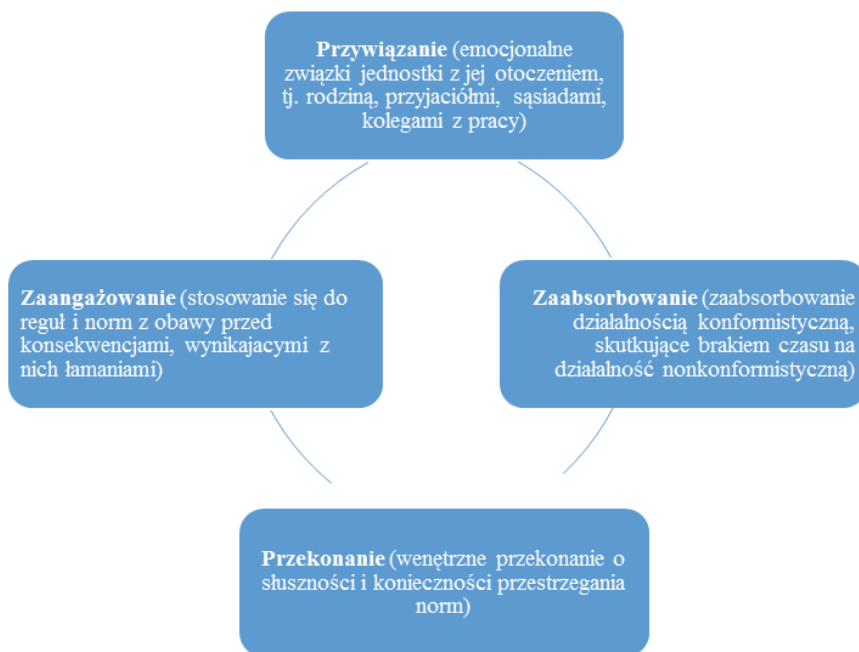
**Przywiązanie** (emocjonalne związki jednostki z jej otoczeniem, tj. rodziną, przyjaciółmi, sąsiadami, kolegami z pracy)

**Zaangażowanie** (stosowanie się do reguł i norm z obawy przed konsekwencjami, wynikajacymi z nich łamaniami)

**Zaabsorbowanie** (zaabsorbowanie działalnością konformistyczną, skutkujące brakiem czasu na działalność nonkonformistyczną)

**Przekonanie** (wenętrzne przekonanie o słuszności i konieczności przestrzegania norm)